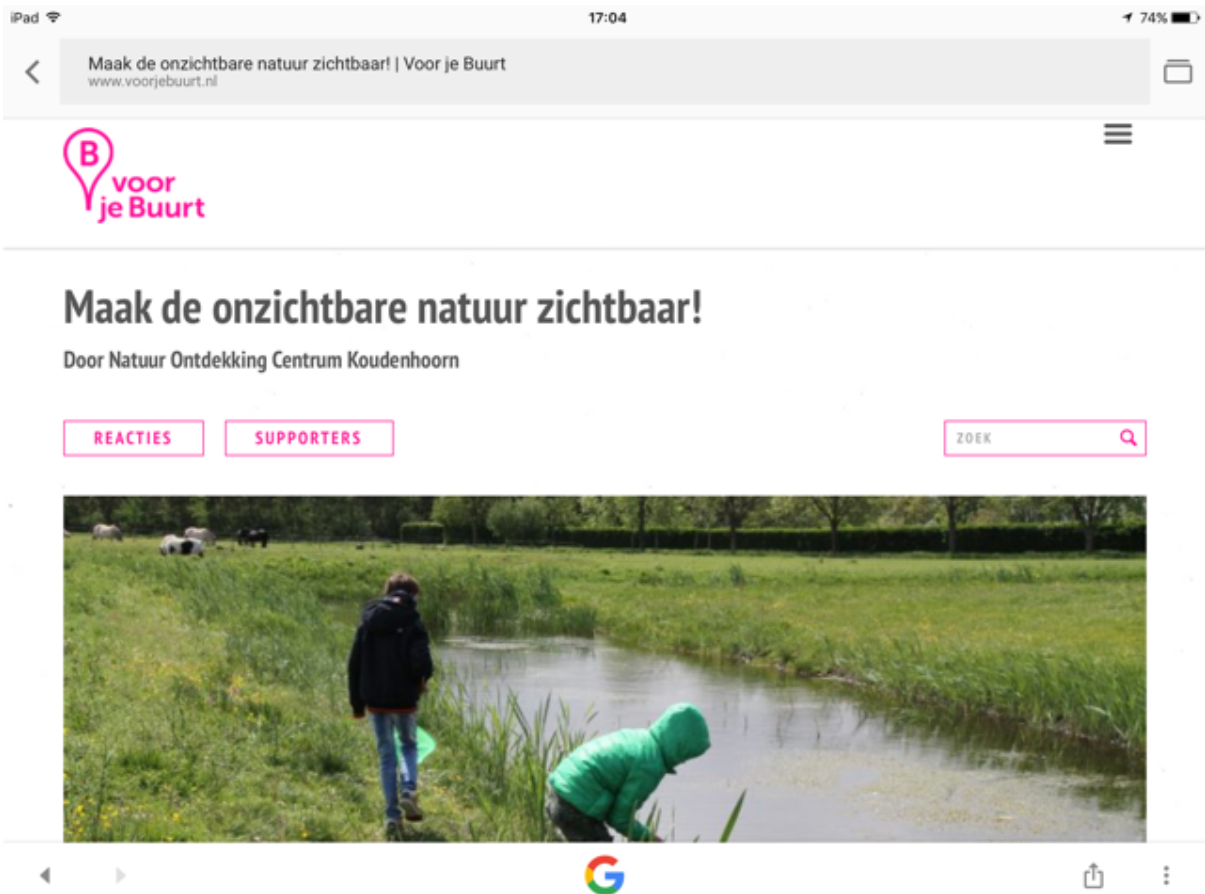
iPad
17:04
74%

Maak de onzichtbare natuur zichtbaar! | Voor je Buurt
www.voorjebuurt.nl

B voor je Buurt

Maak de onzichtbare natuur zichtbaar!

Door Natuur Ontdekking Centrum Koudenhoorn

REACTIES

SUPPORTERS

ZOEK

G